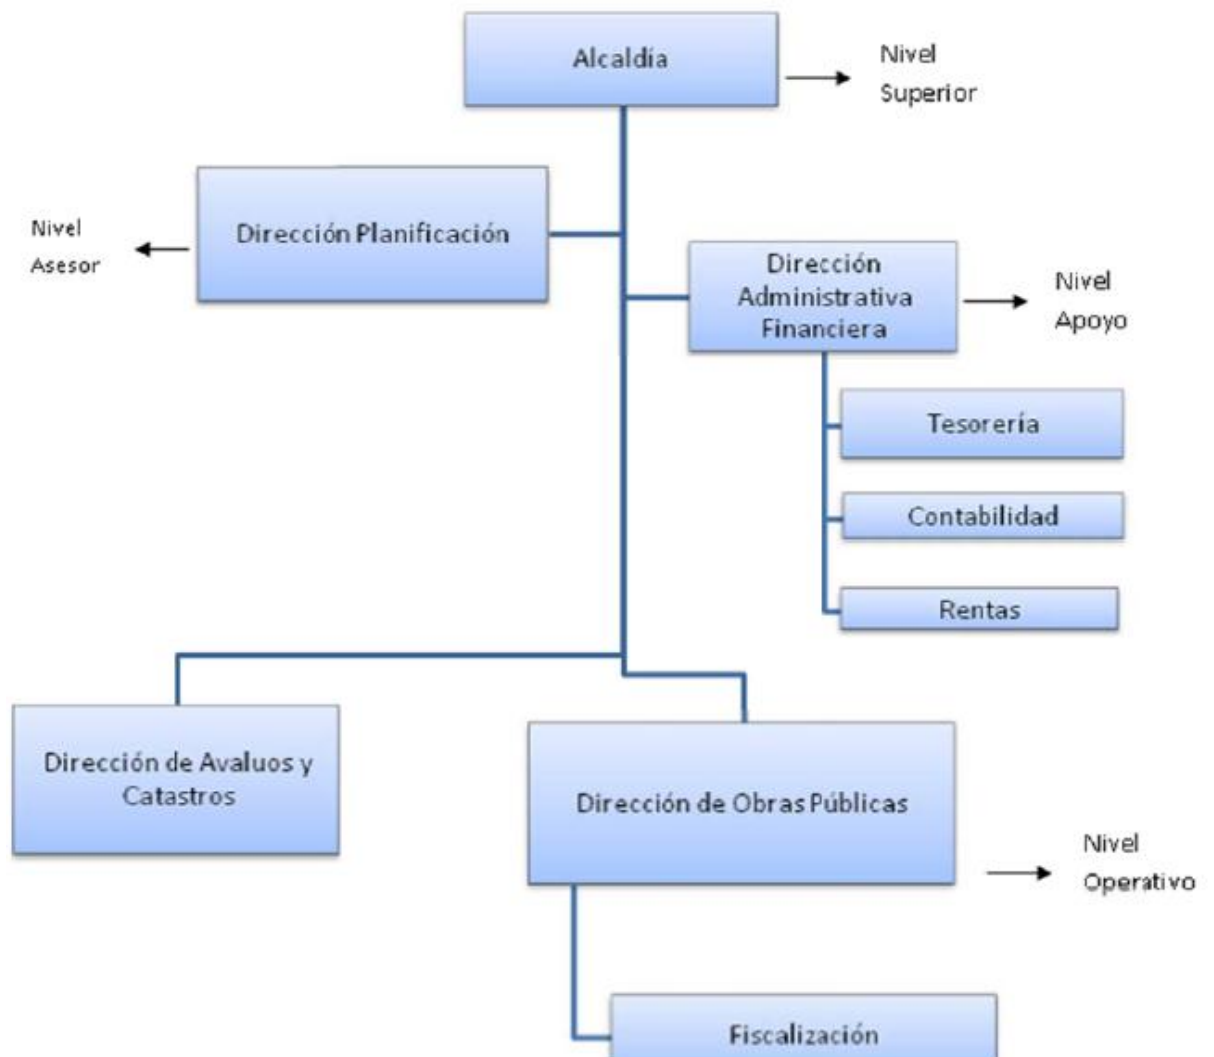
Alcaldía

Nivel Superior

Dirección Planificación

Nivel Asesor

Dirección Administrativa Financiera

Nivel Apoyo

Tesorería

Contabilidad

Rentas

Dirección de Avaluos y Catastros

Dirección de Obras Públicas

Nivel Operativo

Fiscalización